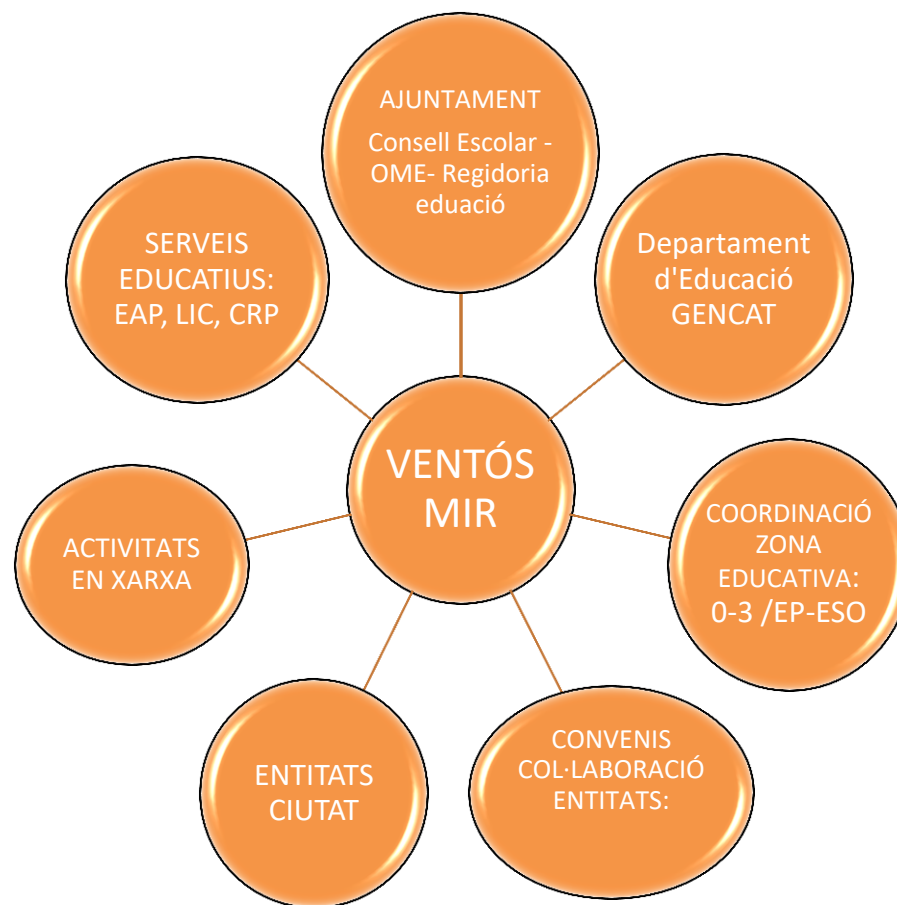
AJUNTAMENT

Consell Escolar - OME- Regidoria eduació

SERVEIS EDUCATIUS: EAP, LIC, CRP

Departament d'Educació GENCAT

VENTÓS MIR

ACTIVITATS EN XARXA

COORDINACIÓ ZONA EDUCATIVA: 0-3 /EP-ESO

ENTITATS CIUTAT

CONVENIS COL·LABORACIÓ ENTITATS: